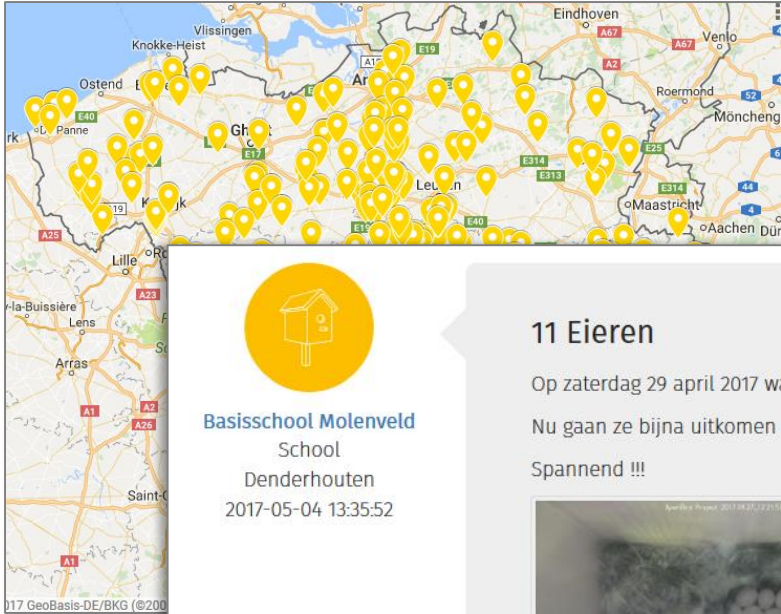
Vlissingen
Knokke-Heist
Eindhoven
Venlo
Ostend
E19
A67
A67
E40
De Panne
Roermond
Ghent
Mönchengl
E17
E314
E25
E313
Leuven
E314
Maastricht
19
Kortrijk
E40
Aachen
A25
Lille
a-Bussière
A23
Lens
A1
A2
A26
Saint-C
A1
17 GeoBasis-DE/BKG (©200
Basisschool Molenveld
School
Denderhouten
2017-05-04 13:35:52
11 Eieren
Op zaterdag 29 april 2017 wa
Nu gaan ze bijna uitkomen
Spannend !!!